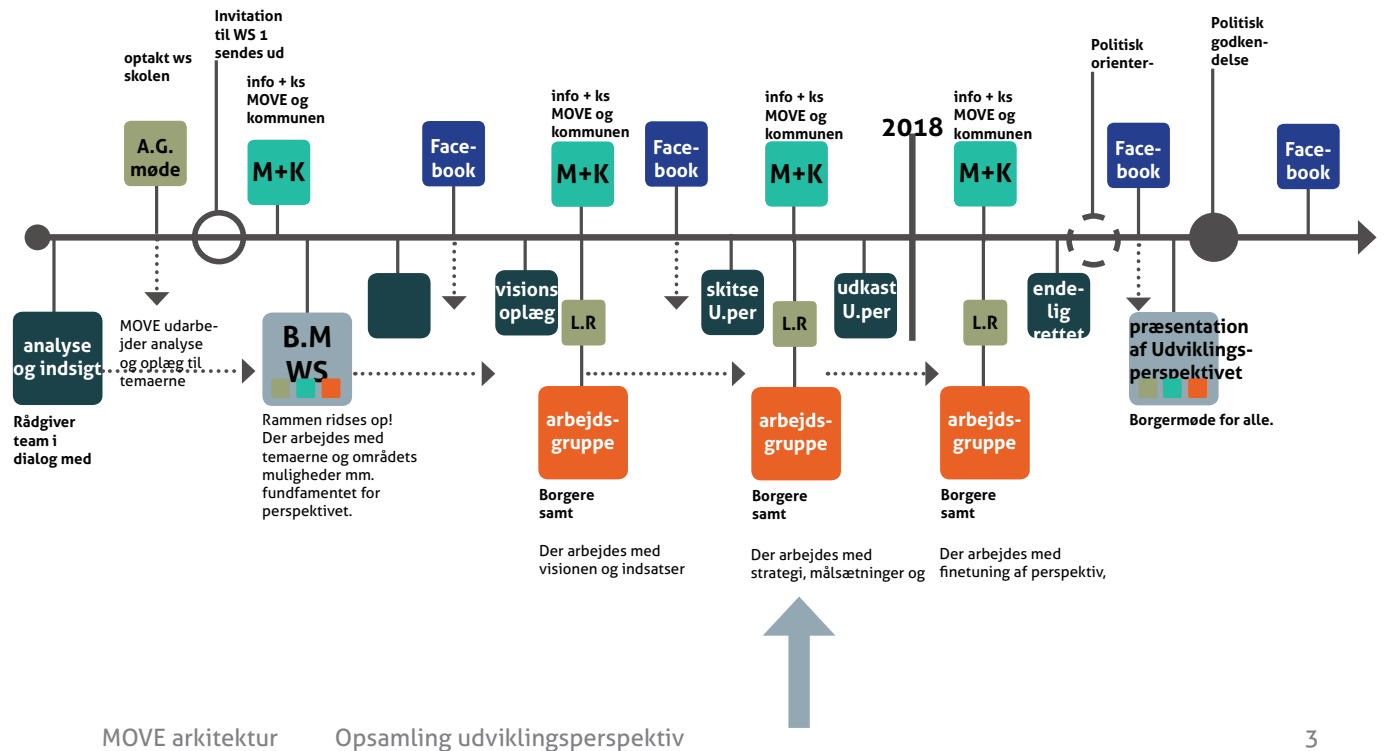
Invitation til WS 1 sendes ud

optakt ws skolen

info + ks MOVE og kommunen

A.G. møde

M+K

Face-book

info + ks MOVE og kommunen

M+K

Face-book

info + ks MOVE og kommunen

M+K

2018

info + ks MOVE og kommunen

M+K

Politisk orienter-

Face-book

Politisk godken-delse

Face-book

analyse og indsigt

Rådgiver team i dialog med

MOVE udarbejder analyse og oplæg til temaerne

B.M WS

Rammen ridses op! Der arbejdes med temaerne og områdets muligheder mm. fundfamentet for perspektivet.

visions oplæg

L.R

arbejds-gruppe

Borgere samt

Der arbejdes med visionen og indsatser

skitse U.per

L.R

arbejds-gruppe

Borgere samt

Der arbejdes med strategi, målsætninger og

udkast U.per

L.R

arbejds-gruppe

Borgere samt

Der arbejdes med finetuning af perspektiv,

ende-lig rettet

præsentation af Udviklings-perspektivet

Borgermøde for alle.

MOVE arkitektur Opsamling udviklingsperspektiv

3